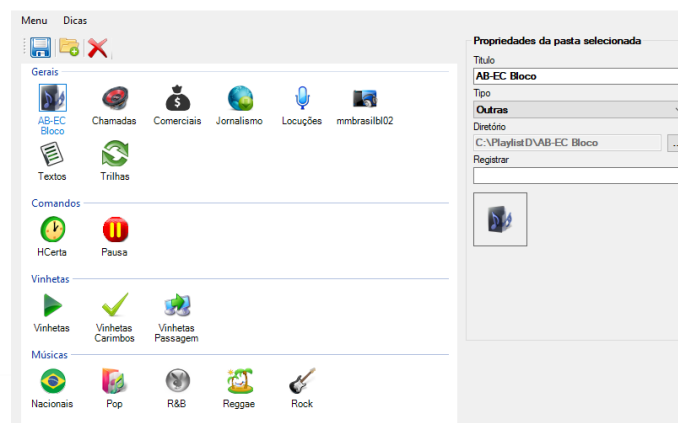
Menu Dicas

Gerais

AB-EC Bloco
Chamadas
Comerciais
Jornalismo
Locuções
mmbrasilbl02
Textos
Trilhas

Comandos

HCerta
Pausa

Vinhetas

Vinhetas
Vinhetas Carimbos
Vinhetas Passagem

Músicas

Nacionais
Pop
R&B
Reggae
Rock

Propriedades da pasta selecionada

Titulo
AB-EC Bloco
Tipo
Outras
Diretório
C:\PlaylistD\AB-EC Bloco
...
Registrar